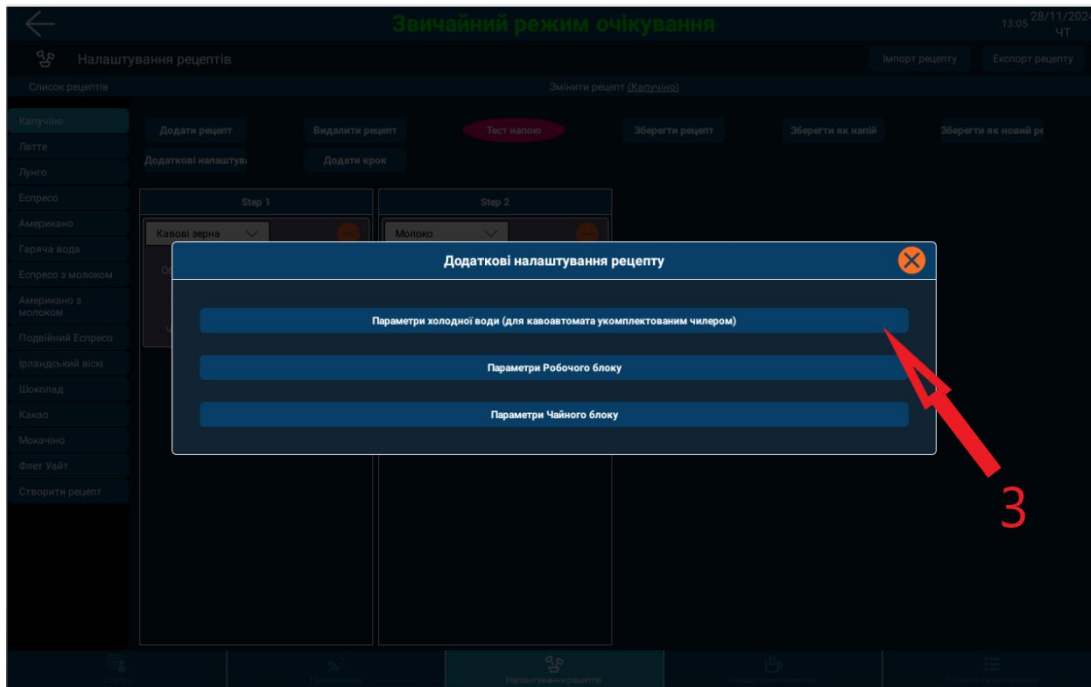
Звичайний режим очікування

13:05 28/11/202 ЧТ

Налаштування рецептів

Імпорт рецепту

Експорт рецепту

Список рецептів

Змінити рецепт (Капучіно)

Капучіно
Латте
Лунго
Еспресо
Американо
Гаряча вода
Еспресо з молоком
Американо з молоком
Подвійний Еспресо
Ірландський віскі
Шоколад
Какао
Мокачіно
Флет Уайт
Створити рецепт

Додати рецепт

Видалити рецепт

Тест напою

Зберегти рецепт

Зберегти як напій

Зберегти як новий ре

Додаткові налаштува

Додати крок

Step 1

Step 2

Кавові зерна

Молоко

Додаткові налаштування рецепту

Параметри холодної води (для кавоавтомата укомплектованим чилером)

Параметри Робочого блоку

Параметри Чайного блоку

3

Налаштування рецептів